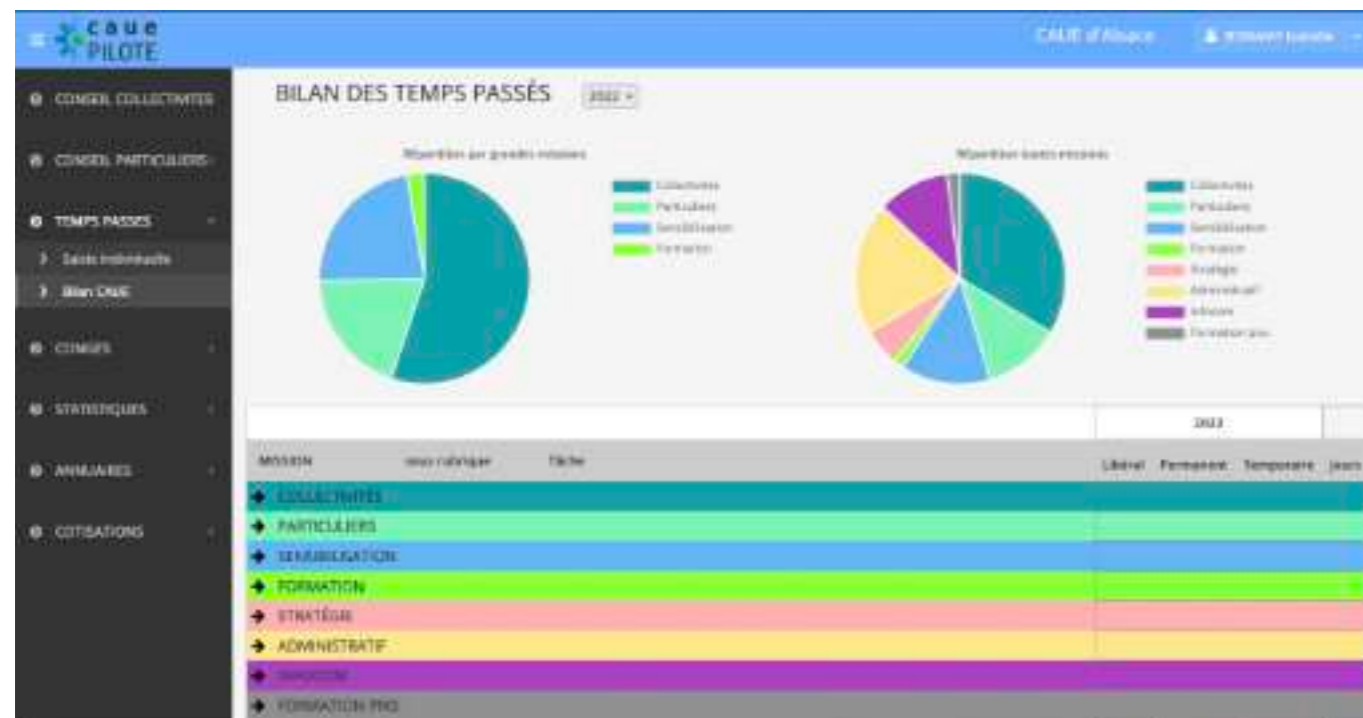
caue PILOTE

CAUE d'Alsace

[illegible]

CONSEIL COLLECTIVITES

CONSEIL PARTICULIERS

TEMPS PASSES

Saisie individuelle

Bilan CAUE

CONGES

STATISTIQUES

ANNUAIRES

COTISATIONS

BILAN DES TEMPS PASSÉS

2022

Répartition par grandes missions

Collectivités

Particuliers

Sensibilisation

Formation

Répartition toutes missions

Collectivités

Particuliers

Sensibilisation

Formation

Stratégie

Administratif

Infosion

Formation pro

2022

| MISSION | sous rubrique | Tâche | Libéral | Permanent | Temporaire | Jours |
|---|---|---|---|---|---|---|
| COLLECTIVITÉS | | | | | | |
| PARTICULIERS | | | | | | |
| SENSIBILISATION | | | | | | |
| FORMATION | | | | | | |
| STRATÉGIE | | | | | | |
| ADMINISTRATIF | | | | | | |
| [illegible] | | | | | | |
| FORMATION PRO | | | | | | |